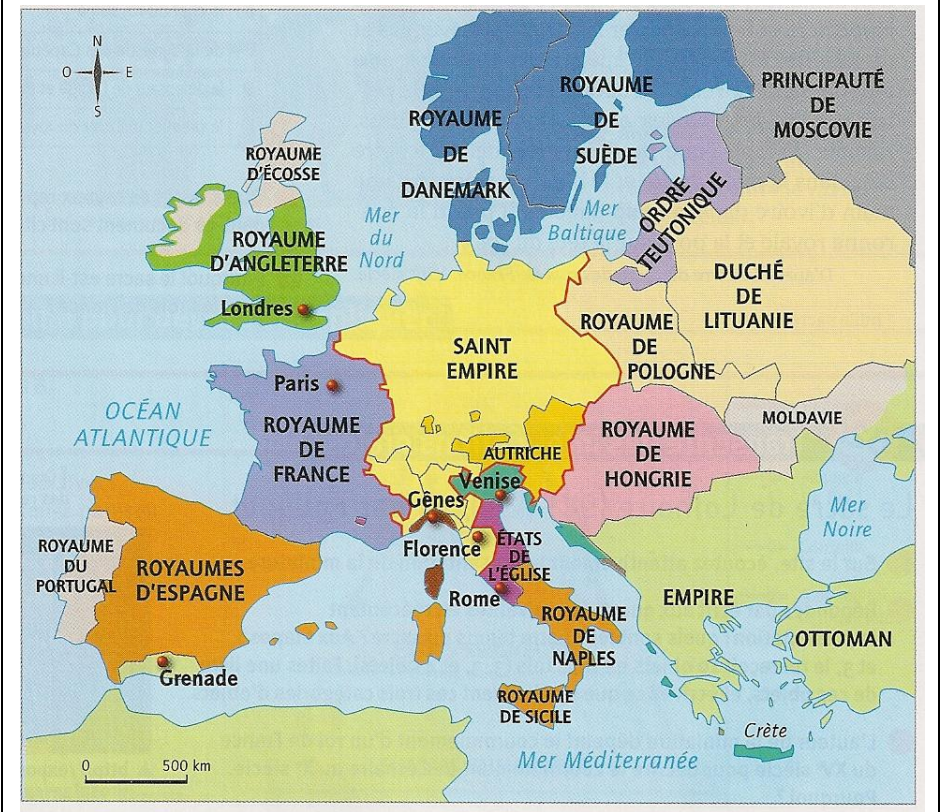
N
O
E
S

ROYAUME DE DANEMARK

ROYAUME DE SUÈDE

PRINCIPAUTÉ DE MOSCOVIE

ROYAUME D'ÉCOSSE

ROYAUME D'ANGLETERRE

Mer du Nord

Mer Baltique

ORDRE TEUTONIQUE

DUCHÉ DE LITUANIE

Londres

SAINT EMPIRE

ROYAUME DE POLOGNE

Paris

OCÉAN ATLANTIQUE

ROYAUME DE FRANCE

AUTRICHE

ROYAUME DE HONGRIE

MOLDAVIE

Venise

Gênes

Mer Noire

ROYAUME DU PORTUGAL

ROYAUMES D'ESPAGNE

Florence

ÉTATS DE L'ÉGLISE

Rome

EMPIRE

OTTOMAN

ROYAUME DE NAPLES

Grenade

ROYAUME DE SICILE

Crète

0
500 km

Mer Méditerranée